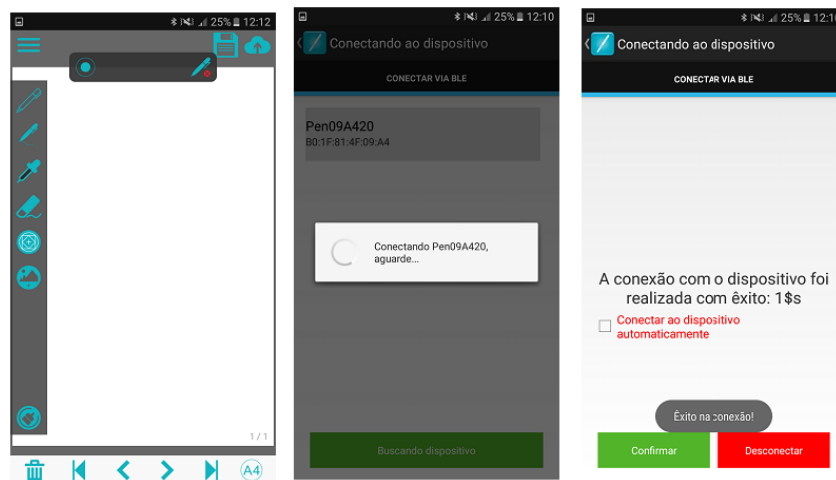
25% 12:12

1 / 1

A4

25% 12:10

Conectando ao dispositivo

CONECTAR VIA BLE

Pen09A420
B0:1F:81:4F:09:A4

Conectando Pen09A420, aguarde...

Buscando dispositivo

25% 12:10

Conectando ao dispositivo

CONECTAR VIA BLE

A conexão com o dispositivo foi realizada com êxito: 1$s

Conectar ao dispositivo automaticamente

Êxito na conexão!

Confirmar

Desconectar